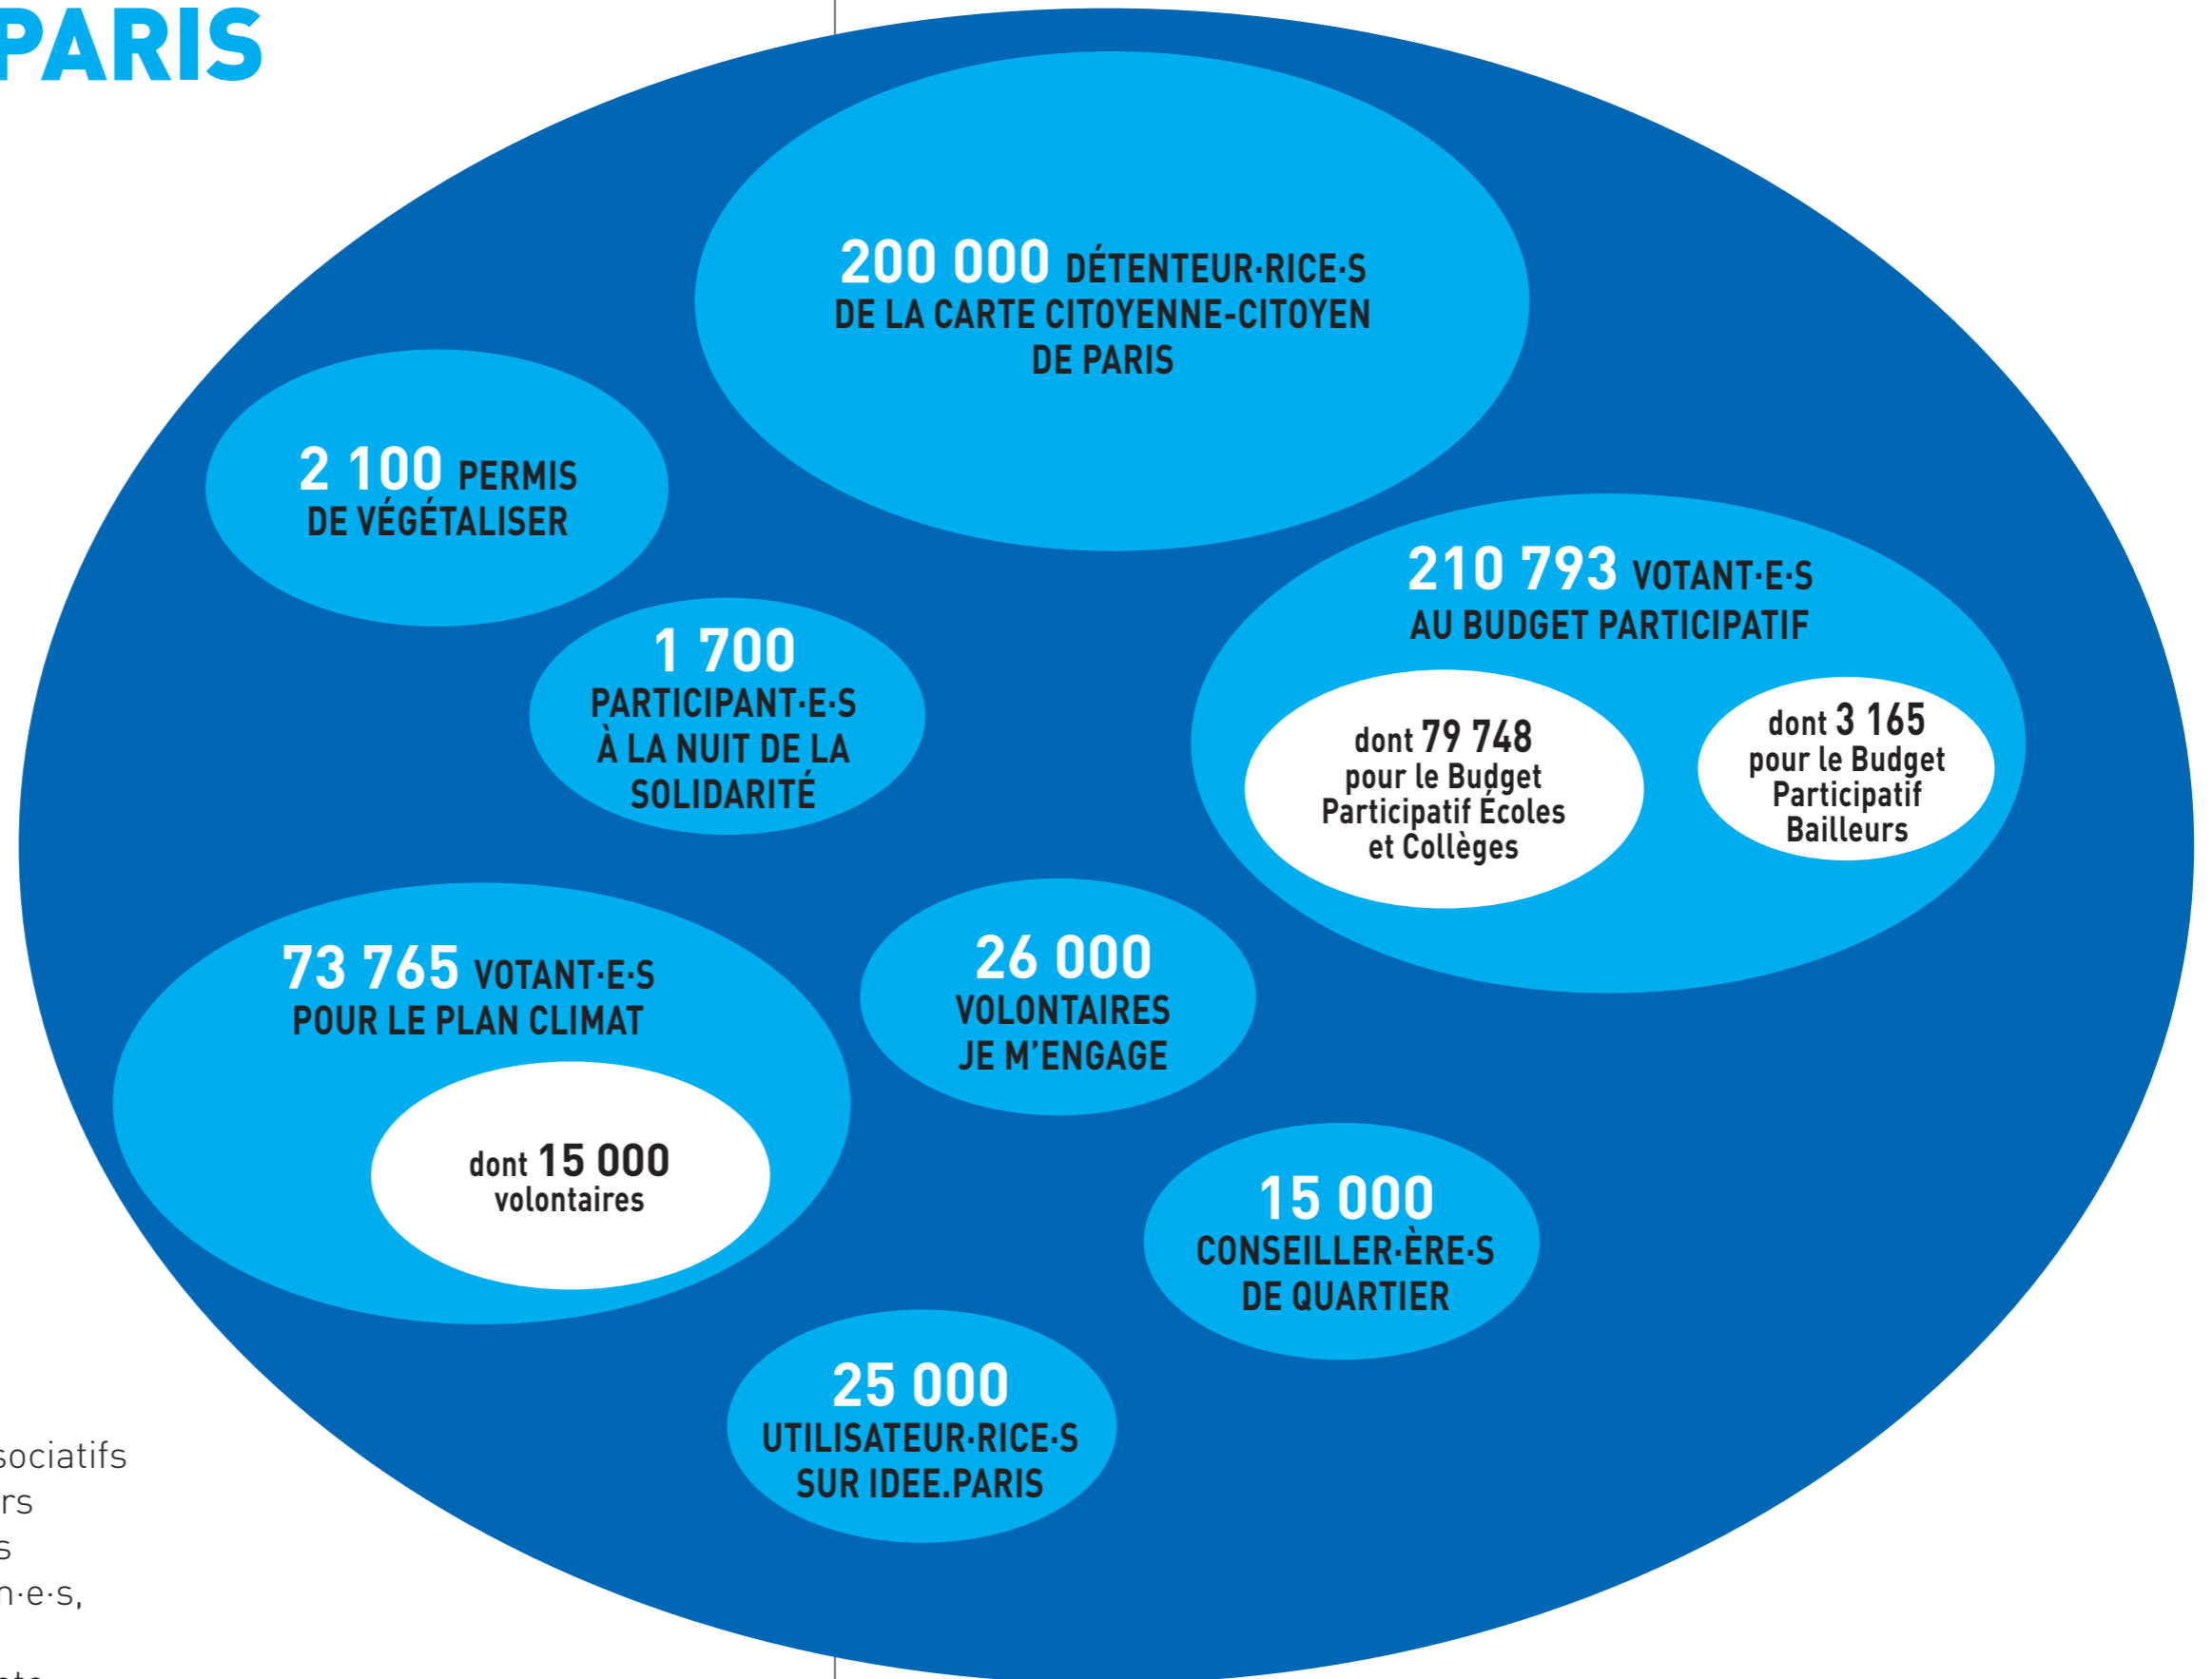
PARIS

200 000 DÉTENTEUR·RICE·S DE LA CARTE CITOYENNE-CITOYEN DE PARIS

2 100 PERMIS DE VÉGÉTALISER

1 700 PARTICIPANT·E·S À LA NUIT DE LA SOLIDARITÉ

210 793 VOTANT·E·S AU BUDGET PARTICIPATIF

dont 79 748 pour le Budget Participatif Écoles et Collèges

dont 3 165 pour le Budget Participatif Bailleurs

73 765 VOTANT·E·S POUR LE PLAN CLIMAT

dont 15 000 volontaires

26 000 VOLONTAIRES JE M'ENGAGE

15 000 CONSEILLER·ÈRE·S DE QUARTIER

25 000 UTILISATEUR·RICE·S SUR IDEE.PARIS

sociatifs
rs
s
n·e·s,
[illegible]